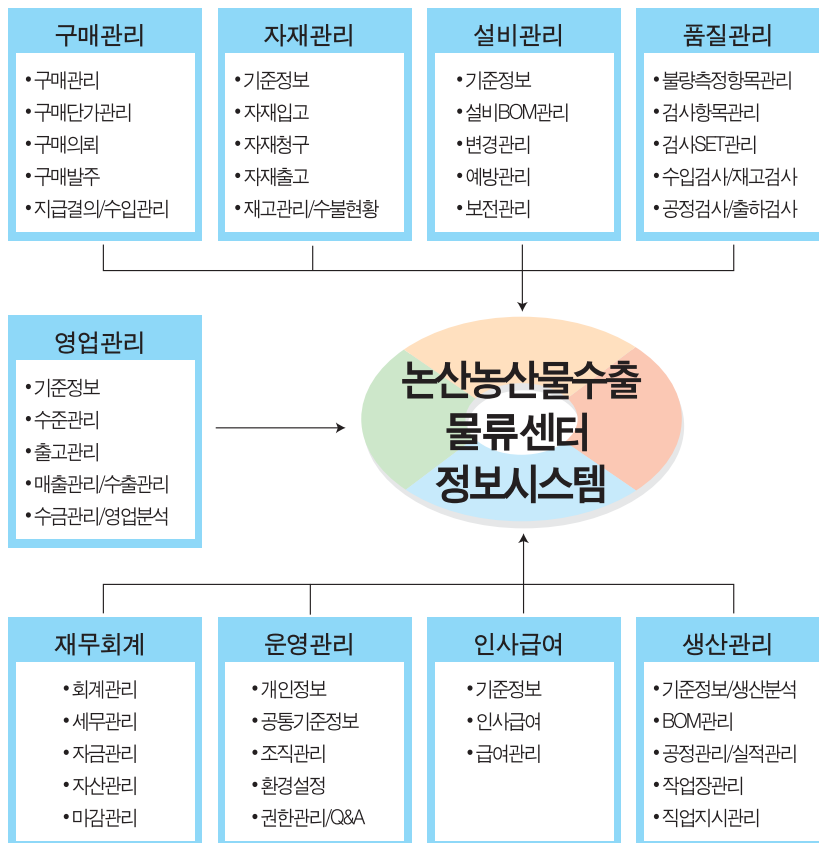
구매관리
• 구매관리
• 구매단가관리
• 구매의뢰
• 구매발주
• 지급결의/수입관리

자재관리
• 기준정보
• 자재입고
• 자재청구
• 자재출고
• 재고관리/수불현황

설비관리
• 기준정보
• 설비BOM관리
• 변경관리
• 예방관리
• 보전관리

품질관리
• 불량측정항목관리
• 검사항목관리
• 검사SET관리
• 수입검사/재고검사
• 공정검사/출하검사

영업관리
• 기준정보
• 수준관리
• 출고관리
• 매출관리/수출관리
• 수금관리/영업분석

논산농산물수출
물류센터
정보시스템

재무회계
• 회계관리
• 세무관리
• 자금관리
• 자산관리
• 마감관리

운영관리
• 개인정보
• 공통기준정보
• 조직관리
• 환경설정
• 권한관리/Q&A

인사급여
• 기준정보
• 인사급여
• 급여관리

생산관리
• 기준정보/생산분석
• BOM관리
• 공정관리/실적관리
• 작업장관리
• 작업지시관리